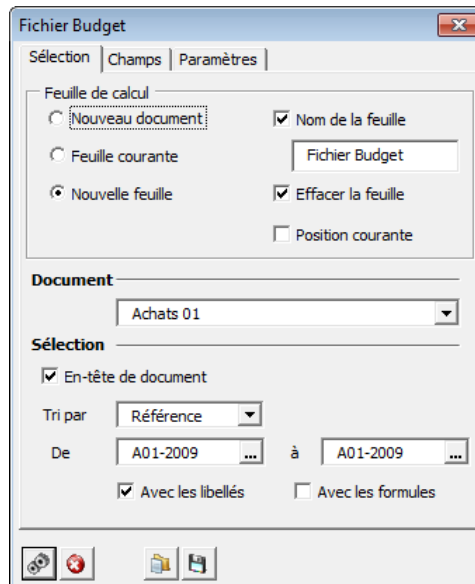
Fichier Budget

Sélection | Champs | Paramètres

Feuille de calcul

Nouveau document

Feuille courante

Nouvelle feuille

Nom de la feuille

Fichier Budget

Effacer la feuille

Position courante

Document

Achats 01

Sélection

En-tête de document

Tri par Référence

De A01-2009 ... à A01-2009 ...

Avec les libellés

Avec les formules